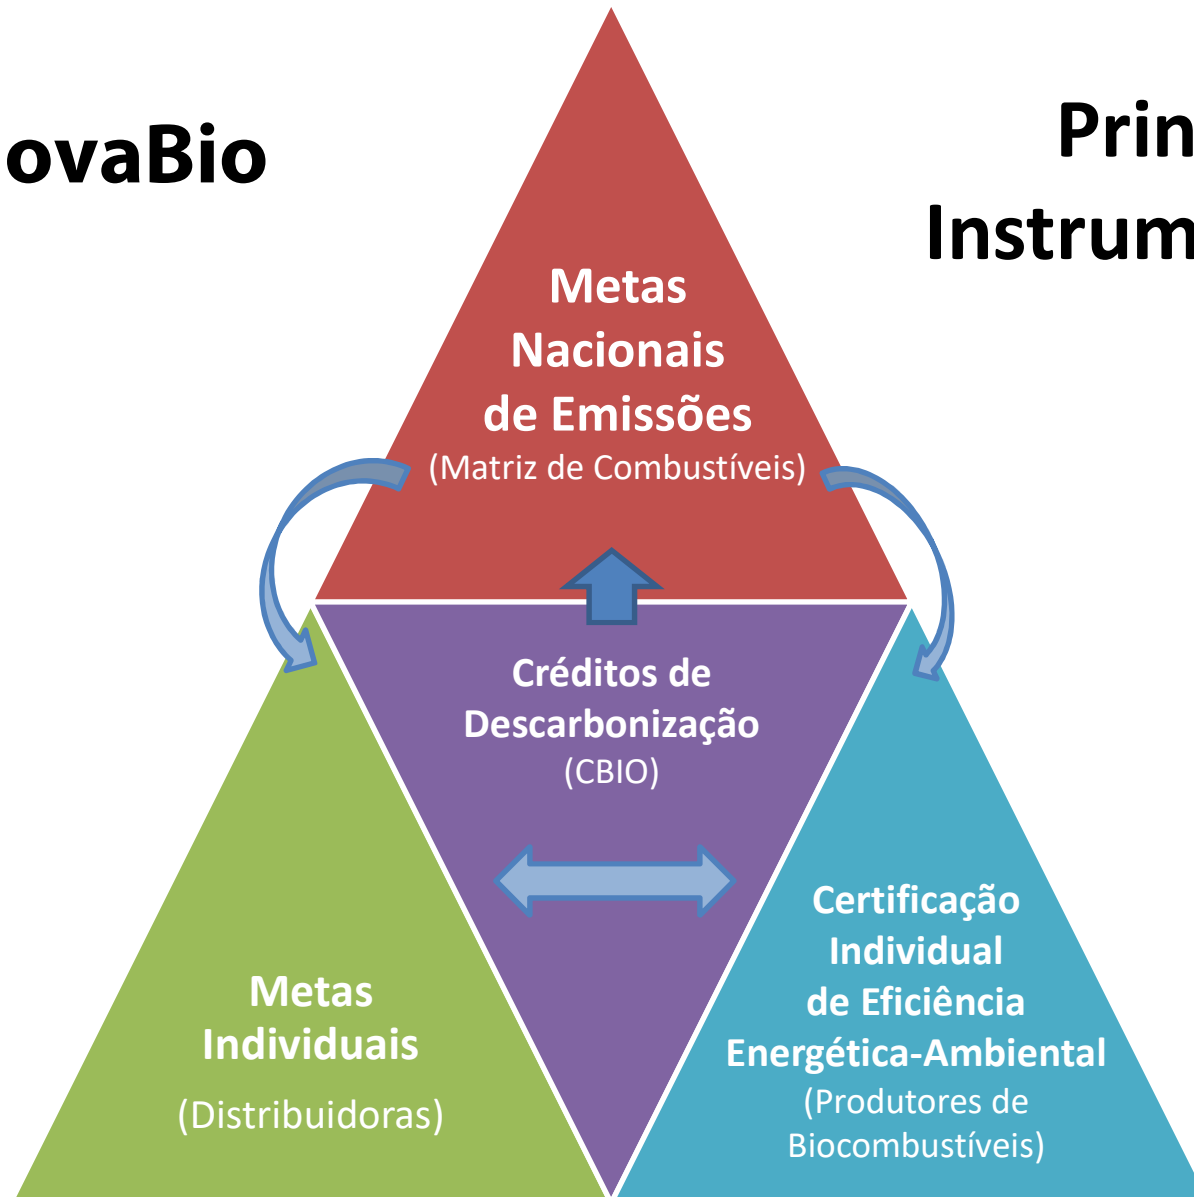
ovaBio

Prin
Instrum

Metas Nacionais de Emissões
(Matriz de Combustíveis)

Créditos de Descarbonização
(CBIO)

Metas Individuais
(Distribuidoras)

Certificação Individual de Eficiência Energética-Ambiental
(Produtores de Biocombustíveis)